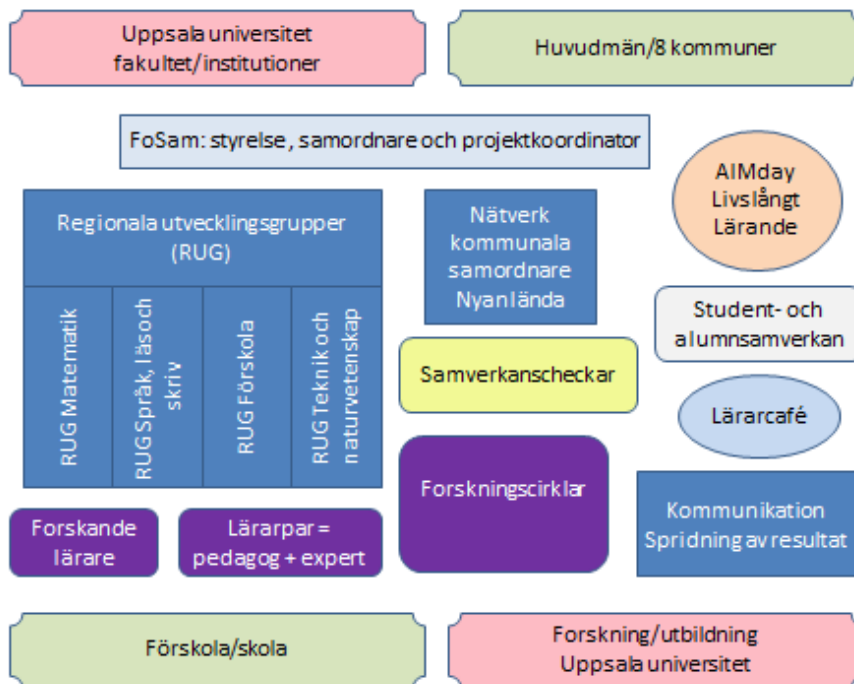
Uppsala universitet fakultet/institutioner

Huvudmän/8 kommuner

FoSam: styrelse, samordnare och projektkoordinator

AIMday Livslångt Lärande

Regionala utvecklingsgrupper (RUG)

RUG Matematik

RUG Språk, läs och skriv

RUG Förskola

RUG Teknik och naturvetenskap

Nätverk kommunala samordnare Nyanlända

Student- och alumnsamverkan

Samverkanscheckar

Lärarcafé

Forskningscirklar

Kommunikation Spridning av resultat

Forskande lärare

Lärarpar = pedagog + expert

Förskola/skola

Forskning/utbildning Uppsala universitet